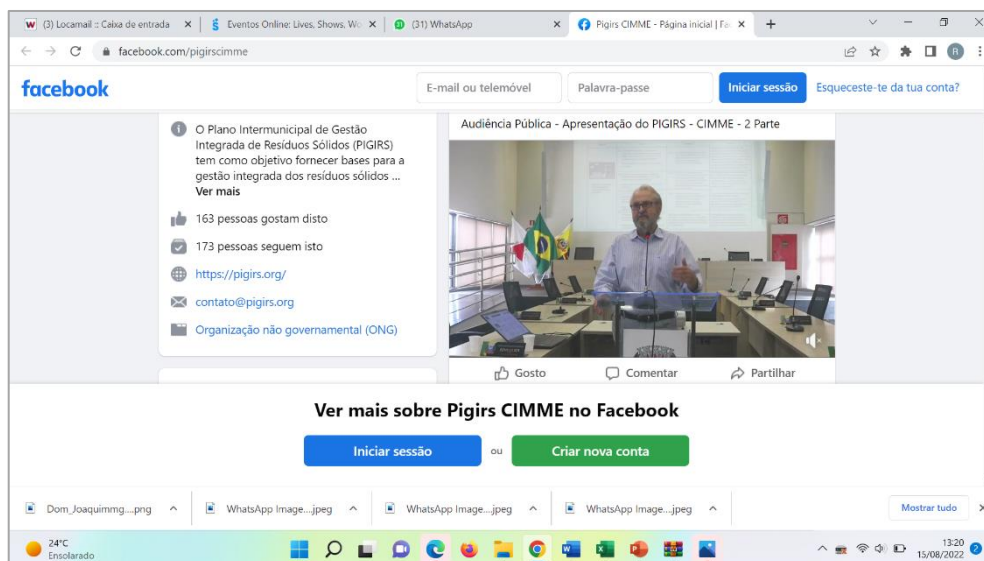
(3) Locamail :: Caixa de entrada × | Eventos Online: Lives, Shows, W × | (31) WhatsApp × | Pigirs CIMME - Página inicial | Fa × +

facebook.com/pigirscimme

facebook

E-mail ou telemóvel
Palavra-passe
Iniciar sessão
Esqueceste-te da tua conta?

O Plano Intermunicipal de Gestão Integrada de Resíduos Sólidos (PIGIRS) tem como objetivo fornecer bases para a gestão integrada dos resíduos sólidos ...
Ver mais

163 pessoas gostam disto

173 pessoas seguem isto

https://pigirs.org/

contato@pigirs.org

Organização não governamental (ONG)

Audiência Pública - Apresentação do PIGIRS - CIMME - 2 Parte

Gosto
Comentar
Partilhar

Ver mais sobre Pigirs CIMME no Facebook

Iniciar sessão
ou
Criar nova conta

Dom_Joaquimmg....png
WhatsApp Image....jpeg
WhatsApp Image....jpeg
WhatsApp Image....jpeg
Mostrar tudo

24°C
Ensolarado

13:20
15/08/2022